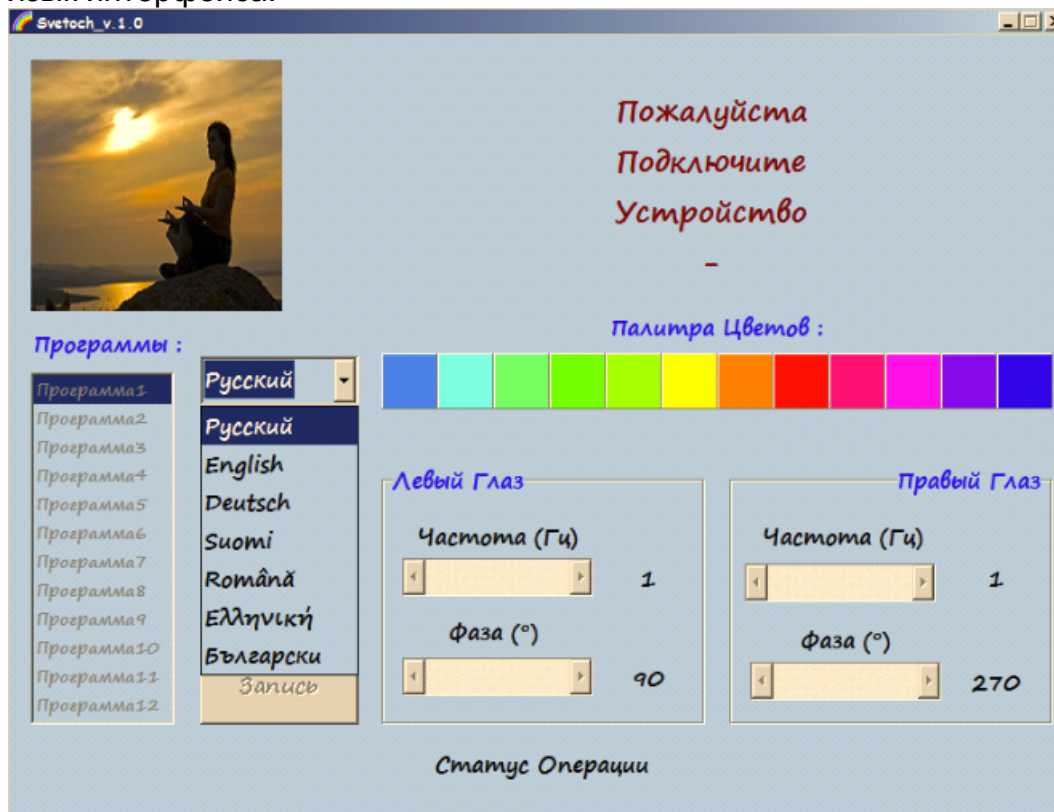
Svetoch_v.1.0

Пожалуйста
Подключите
Устройство
-

Программы :

Программа1
Программа2
Программа3
Программа4
Программа5
Программа6
Программа7
Программа8
Программа9
Программа10
Программа11
Программа12

Русский
Русский
English
Deutsch
Suomi
Română
Ελληνική
Български
Запись

Палитра Цветов :

Левый Глаз
Частота (Гц)
1
Фаза (°)
90

Правый Глаз
Частота (Гц)
1
Фаза (°)
270

Статус Операции